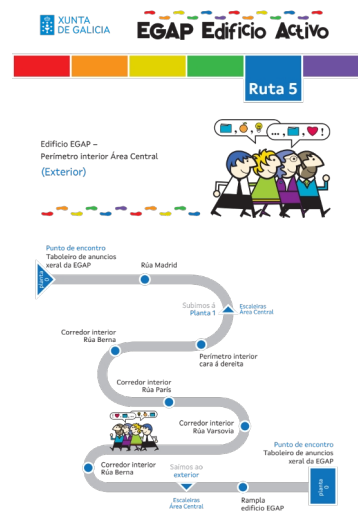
XUNTA DE GALICIA

EGAP Edificio Activo

Ruta 5

Edificio EGAP – Perímetro interior Área Central

(Exterior)

Punto de encontro
Taboleiro de anuncios xeral da EGAP

planta 0

Rúa Madrid

Subimos á Planta 1

Escaleiras Área Central

Corredor interior Rúa Berna

Perímetro interior cara á dereita

Corredor interior Rúa París

Corredor interior Rúa Varsovia

Punto de encontro
Taboleiro de anuncios xeral da EGAP

Corredor interior Rúa Berna

Saímos ao exterior

planta 0

Escaleiras Área Central

Rampla edificio EGAP